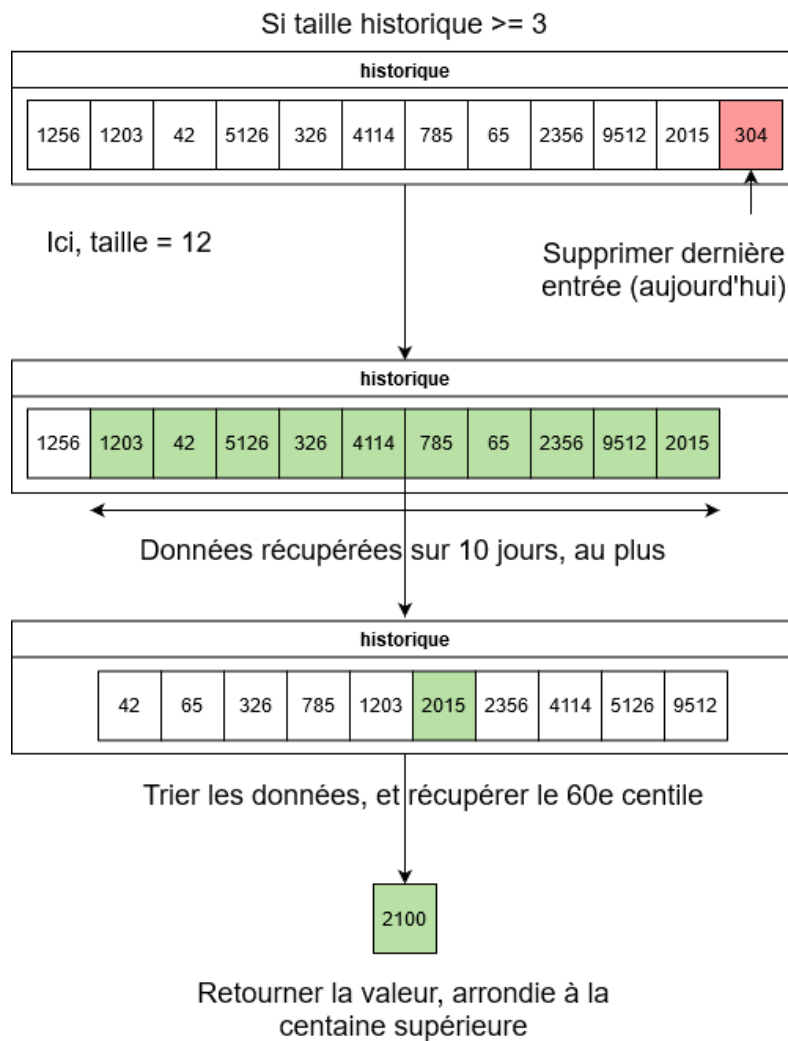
Si taille historique >= 3

historique

| 1256 | 1203 | 42 | 5126 | 326 | 4114 | 785 | 65 | 2356 | 9512 | 2015 | 304 |
|---|---|---|---|---|---|---|---|---|---|---|---|

Ici, taille = 12

Supprimer dernière entrée (aujourd'hui)

historique

| 1256 | 1203 | 42 | 5126 | 326 | 4114 | 785 | 65 | 2356 | 9512 | 2015 |
|---|---|---|---|---|---|---|---|---|---|---|

Données récupérées sur 10 jours, au plus

historique

| 42 | 65 | 326 | 785 | 1203 | 2015 | 2356 | 4114 | 5126 | 9512 |
|---|---|---|---|---|---|---|---|---|---|

Trier les données, et récupérer le 60e centile

2100

Retourner la valeur, arrondie à la centaine supérieure